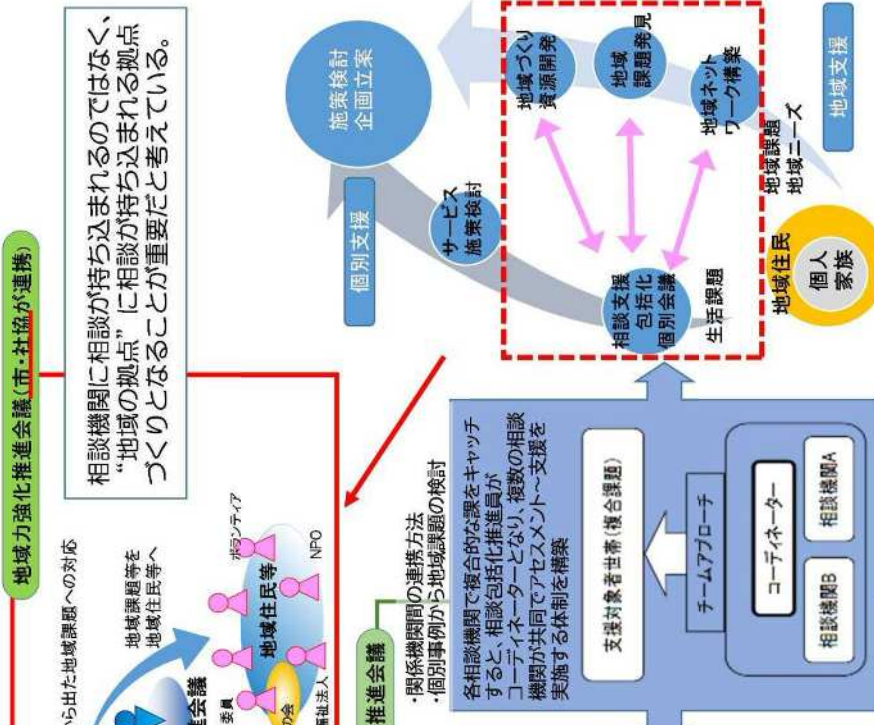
地域力強化推進会議（市・社協が連携）

相談機関に相談が持ち込まれるのではなく、"地域の拠点"に相談が持ち込まれる拠点づくりとなることが重要だと考えている。

ら出た地域課題への対応

地域課題等を地域住民等へ

会議

委員

の会

祉法人

ボランティア

地域住民等

NPO

推進会議

・関係機関間の連携方法
・個別事例から地域課題の検討

各相談機関で複合的な課題をキャッチすると、相談包括化推進員がコーディネーターとなり、複数の相談機関が共同でアセスメント～支援を実施する体制を構築

支援対象者世帯（複合課題）

チームアプローチ

コーディネーター

相談機関A

相談機関B

施策検討
企画立案

個別支援

サービス
施策検討

相談支援
包括化
個別会議

生活課題

地域づくり
資源開発

地域
課題発見

地域ネット
ワーク構築

地域課題
地域ニーズ

地域支援

地域住民

個人
家族